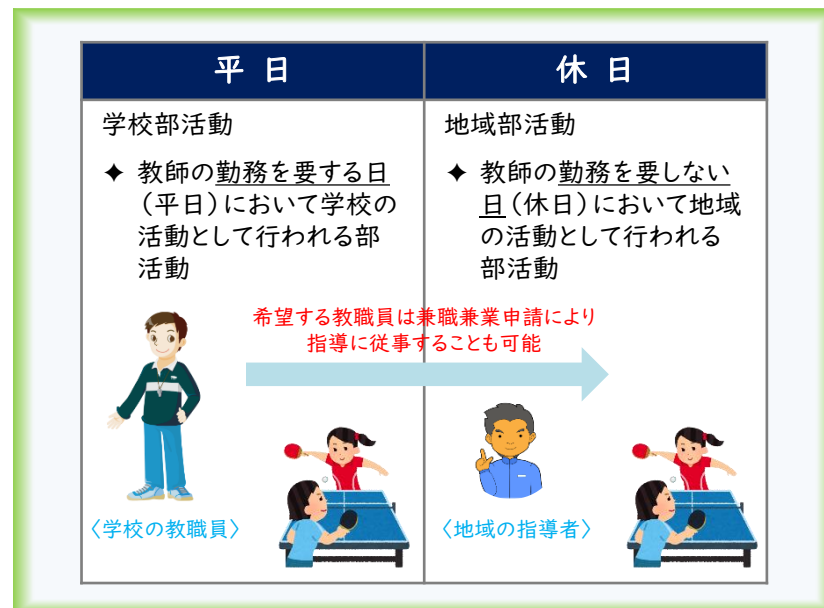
| 平 日 | 休 日 |
|---|---|
| 学校部活動<br>✦ 教師の勤務を要する日（平日）において学校の活動として行われる部活動 | 地域部活動<br>✦ 教師の勤務を要しない日（休日）において地域の活動として行われる部活動 |

希望する教職員は兼職兼業申請により指導に従事することも可能

〈学校の教職員〉

〈地域の指導者〉